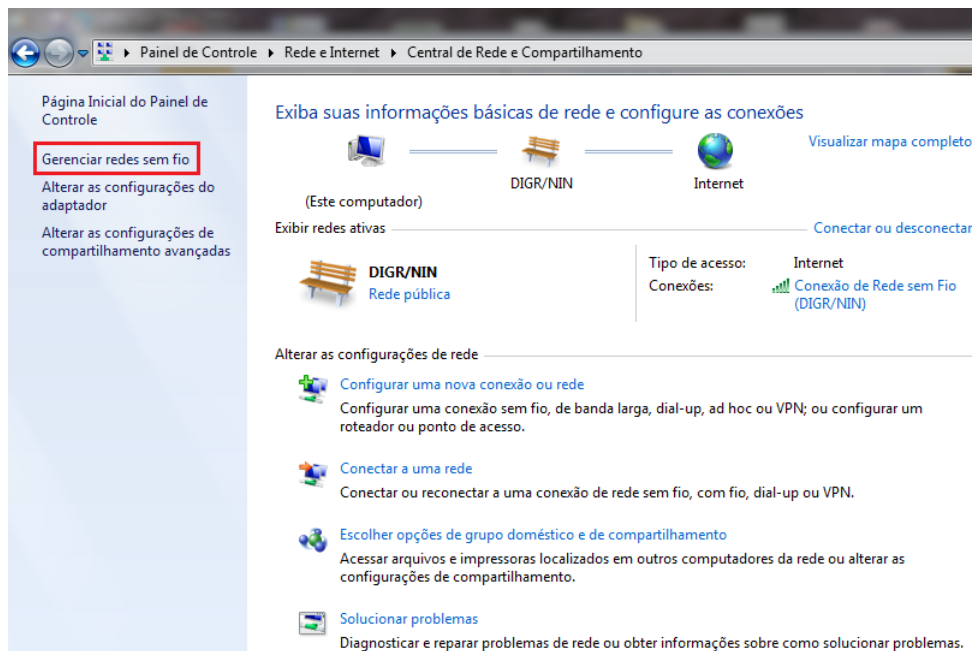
Painel de Controle ▸ Rede e Internet ▸ Central de Rede e Compartilhamento

Página Inicial do Painel de Controle

Gerenciar redes sem fio

Alterar as configurações do adaptador

Alterar as configurações de compartilhamento avançadas

Exiba suas informações básicas de rede e configure as conexões

Visualizar mapa completo

(Este computador)

DIGR/NIN

Internet

Exibir redes ativas

Conectar ou desconectar

DIGR/NIN
Rede pública

Tipo de acesso: Internet
Conexões: Conexão de Rede sem Fio (DIGR/NIN)

Alterar as configurações de rede

Configurar uma nova conexão ou rede
Configurar uma conexão sem fio, de banda larga, dial-up, ad hoc ou VPN; ou configurar um roteador ou ponto de acesso.

Conectar a uma rede
Conectar ou reconectar a uma conexão de rede sem fio, com fio, dial-up ou VPN.

Escolher opções de grupo doméstico e de compartilhamento
Acessar arquivos e impressoras localizados em outros computadores da rede ou alterar as configurações de compartilhamento.

Solucionar problemas
Diagnosticar e reparar problemas de rede ou obter informações sobre como solucionar problemas.